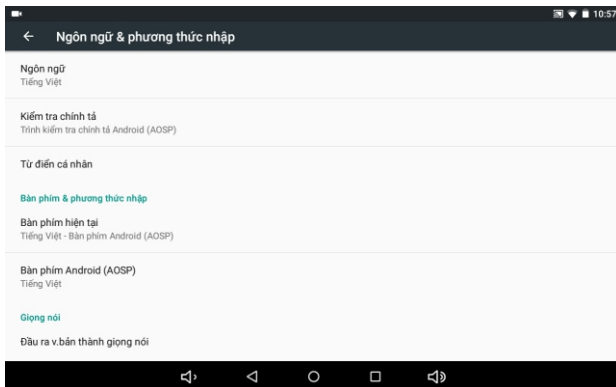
10:57

Ngôn ngữ & phương thức nhập

Ngôn ngữ
Tiếng Việt

Kiểm tra chính tả
Trình kiểm tra chính tả Android (AOSP)

Từ điển cá nhân

Bàn phím & phương thức nhập

Bàn phím hiện tại
Tiếng Việt - Bàn phím Android (AOSP)

Bàn phím Android (AOSP)
Tiếng Việt

Giọng nói

Đầu ra v.bản thành giọng nói